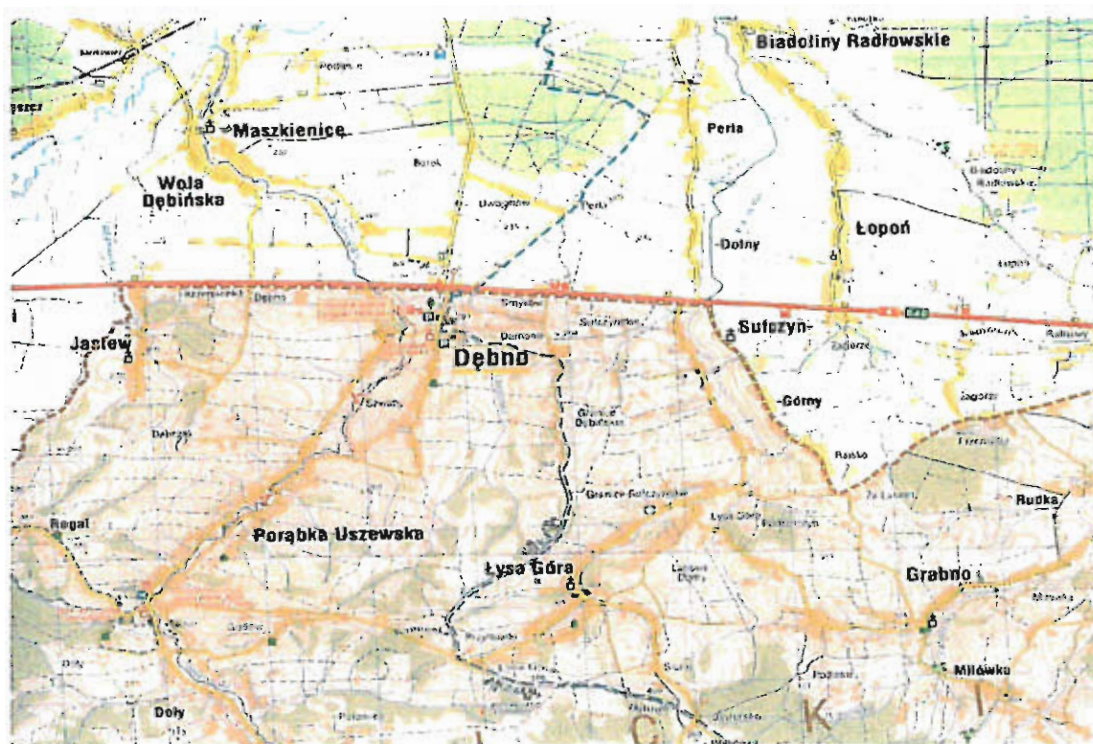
Biadoliny Radłowskie

Maszkienice

Perla

Wola Dębińska

Łopoń

Dolny

Borek

Jastew

Dębno

Sufczyn

Górny

Regat

Porąbka Uszewska

Łysa Góra

Grabno

Rudka

Milówka

Doły

Biadoliny Radłowskie

Granice Dębińskie

Granice Sufczyńskie

Zagorze

Rańko

C

K